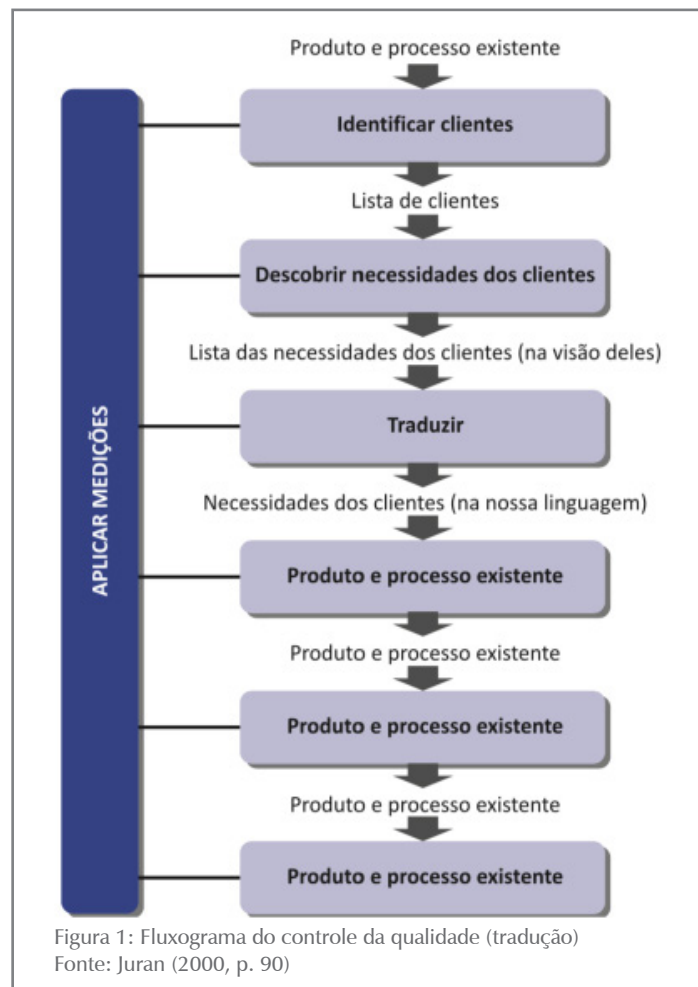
Produto e processo existente

Identificar clientes

Lista de clientes

Descobrir necessidades dos clientes

Lista das necessidades dos clientes (na visão deles)

Traduzir

Necessidades dos clientes (na nossa linguagem)

Produto e processo existente

Produto e processo existente

Produto e processo existente

Produto e processo existente

Produto e processo existente

APLICAR MEDIÇÕES

Figura 1: Fluxograma do controle da qualidade (tradução)
Fonte: Juran (2000, p. 90)